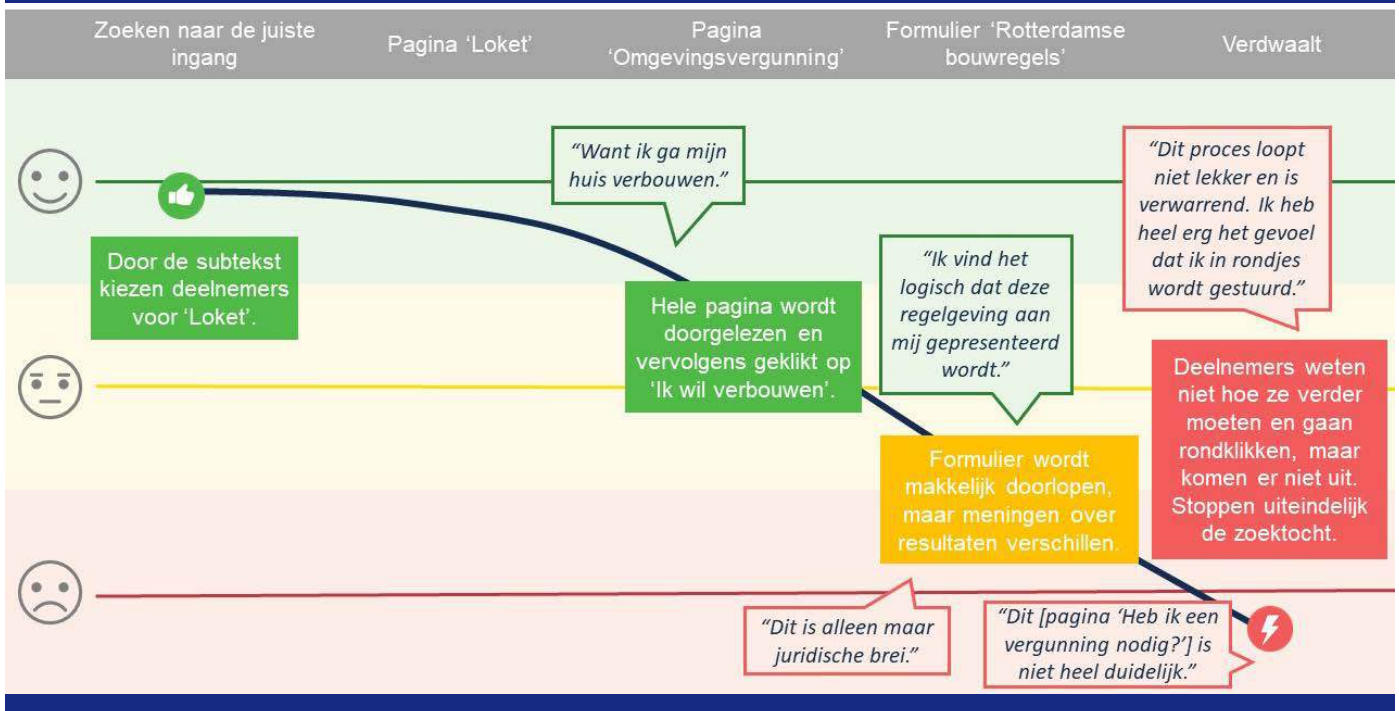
Zoeken naar de juiste ingang

Pagina 'Loket'

Pagina 'Omgevingsvergunning'

Formulier 'Rotterdamse bouwregels'

Verdwaalt

"Want ik ga mijn huis verbouwen."

"Dit proces loopt niet lekker en is verwarrend. Ik heb heel erg het gevoel dat ik in rondjes wordt gestuurd."

Door de subtekst kiezen deelnemers voor 'Loket'.

"Ik vind het logisch dat deze regelgeving aan mij gepresenteerd wordt."

Hele pagina wordt doorgelezen en vervolgens geklikt op 'Ik wil verbouwen'.

Deelnemers weten niet hoe ze verder moeten en gaan rondklikken, maar komen er niet uit. Stoppen uiteindelijk de zoektocht.

Formulier wordt makkelijk doorlopen, maar meningen over resultaten verschillen.

"Dit is alleen maar juridische brei."

"Dit [pagina 'Heb ik een vergunning nodig?'] is niet heel duidelijk."